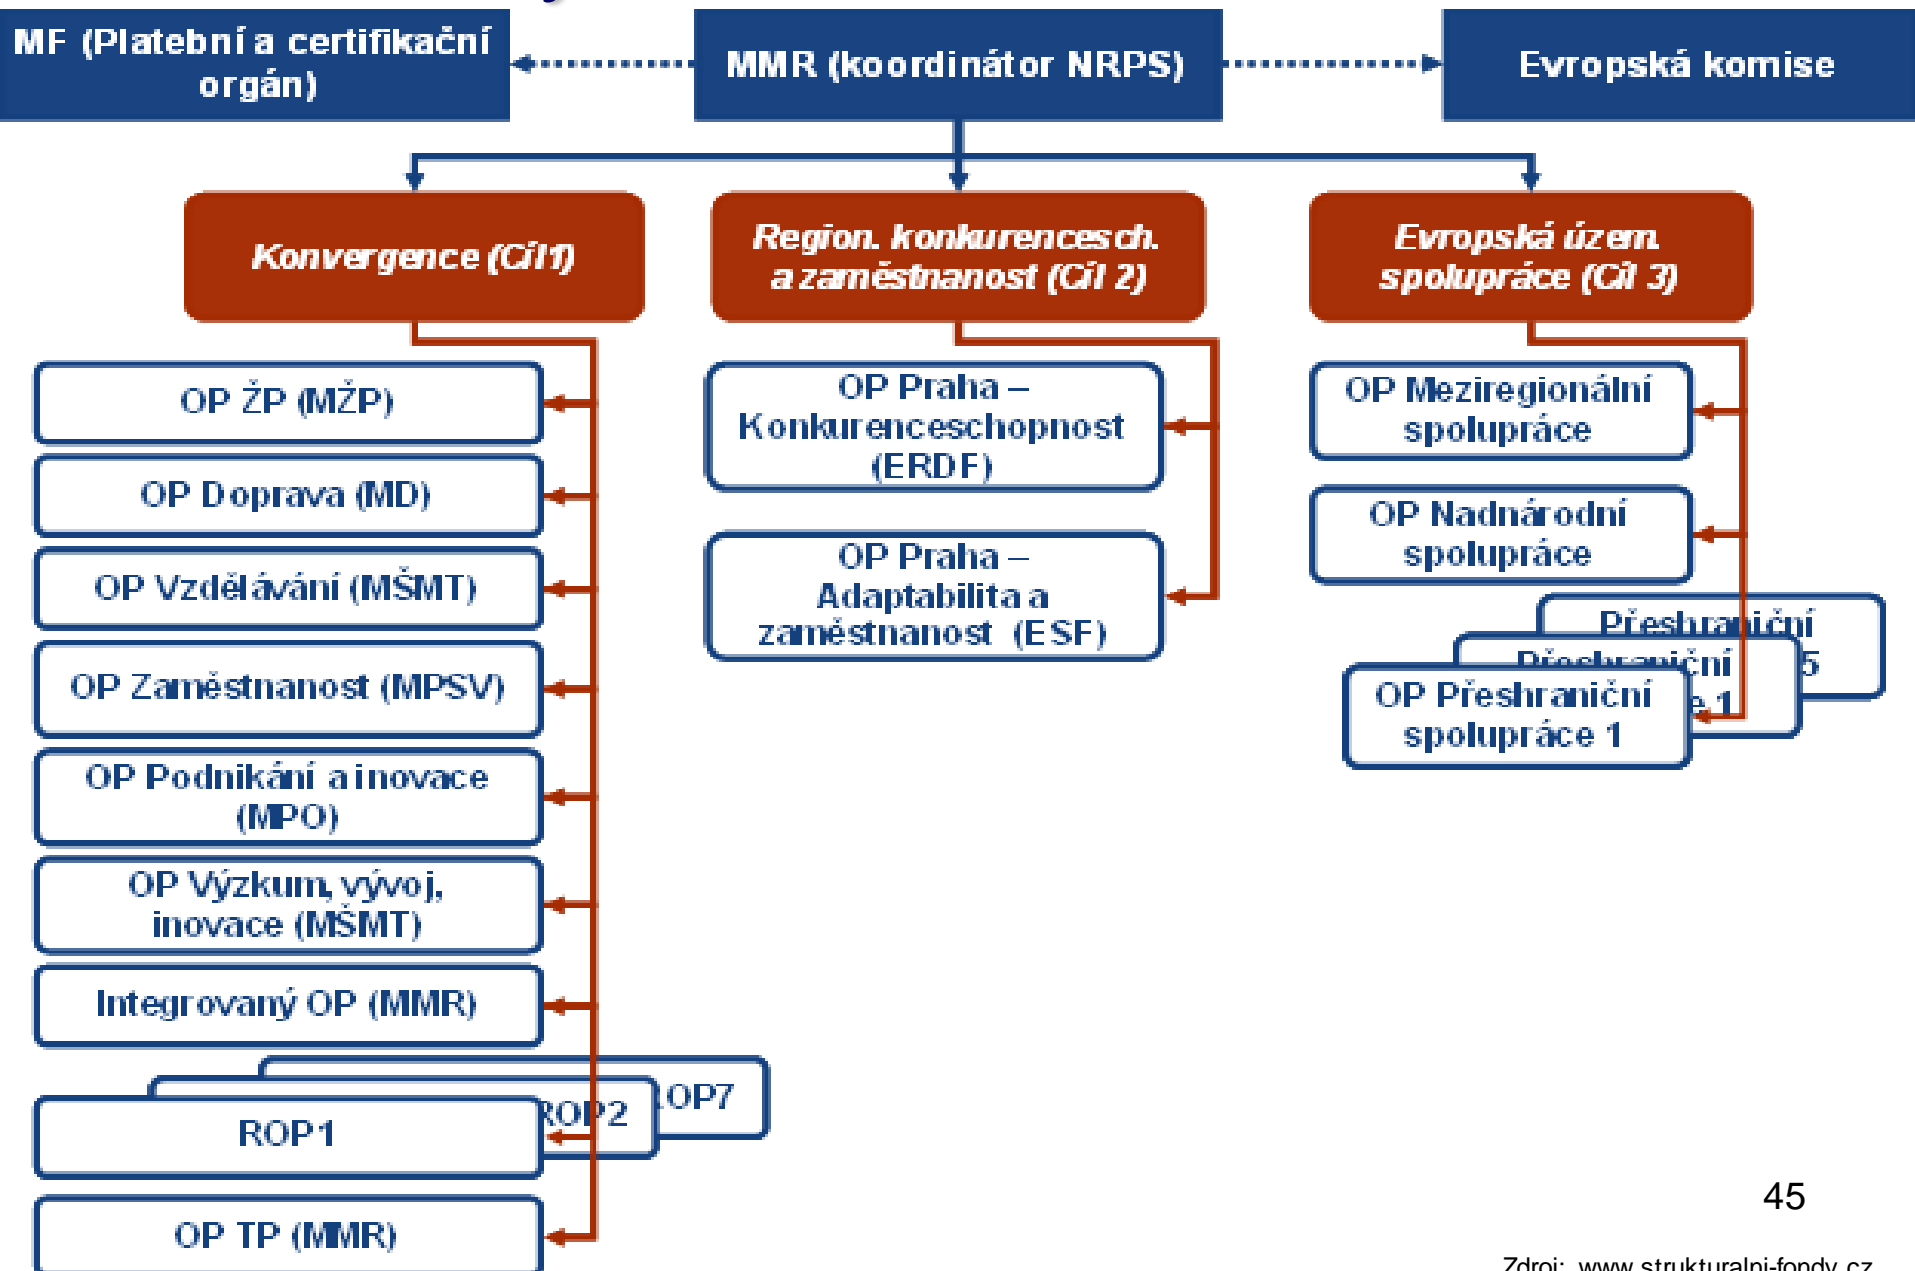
MF (Platební a certifikační orgán)

MMR (koordinátor NRPS)

Evropská komise

Konvergence (Cíl 1)

Region. konkurencesch. a zaměstnanost (Cíl 2)

Evropská územ. spolupráce (Cíl 3)

OP ŽP (MŽP)

OP Doprava (MD)

OP Vzdělávání (MŠMT)

OP Zaměstnanost (MPSV)

OP Podnikání a inovace (MPO)

OP Výzkum, vývoj, inovace (MŠMT)

Integrovaný OP (MMR)

ROP7

ROP2

ROP1

OP TP (MMR)

OP Praha – Konkurenceschopnost (ERDF)

OP Praha – Adaptabilita a zaměstnanost (ESF)

OP Meziregionální spolupráce

OP Nadnárodní spolupráce

Přeshraniční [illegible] 5

Přeshraniční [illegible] 1

OP Přeshraniční spolupráce 1

45

Zdroj: www.strukturalni-fondy.cz